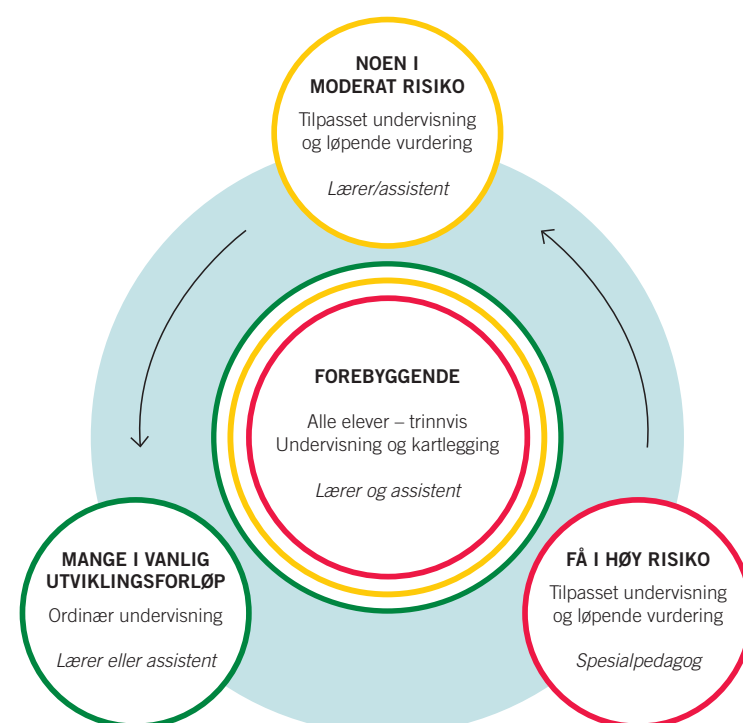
NOEN I MODERAT RISIKO

Tilpasset undervisning og løpende vurdering

*Lærer/assistent*

FOREBYGGENDE

Alle elever – trinnvis Undervisning og kartlegging

*Lærer og assistent*

MANGE I VANLIG UTVIKLINGSFORLØP

Ordinær undervisning

*Lærer eller assistent*

FÅ I HØY RISIKO

Tilpasset undervisning og løpende vurdering

*Spesialpedagog*